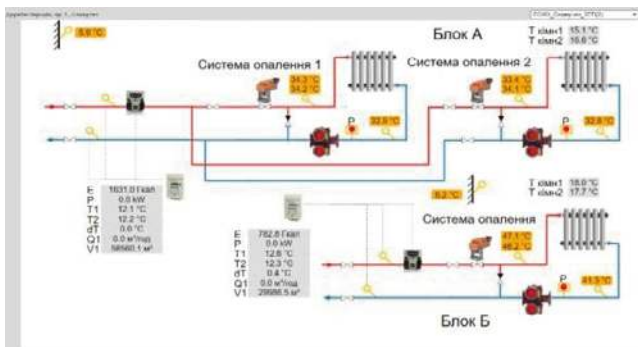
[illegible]

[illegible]

5.9 °C

Блок А

T кімн1 15.1 °C
T кімн2 16.0 °C

Система опалення 1

34.3 °C
34.2 °C

Система опалення 2

33.4 °C
34.1 °C

32.9 °C

32.8 °C

P

P

E 1831.0 Гкал
P 0.0 kW
T1 12.1 °C
T2 12.2 °C
dT 0.0 °C
Q1 0.0 м³/год
V1 58560.1 м³

6.2 °C

T кімн1 18.0 °C
T кімн2 17.7 °C

E 782.8 Гкал
P 0.0 kW
T1 12.8 °C
T2 12.3 °C
dT 0.4 °C
Q1 0.0 м³/год
V1 29686.5 м³

Система опалення

47.1 °C
46.2 °C

41.5 °C

P

Блок Б